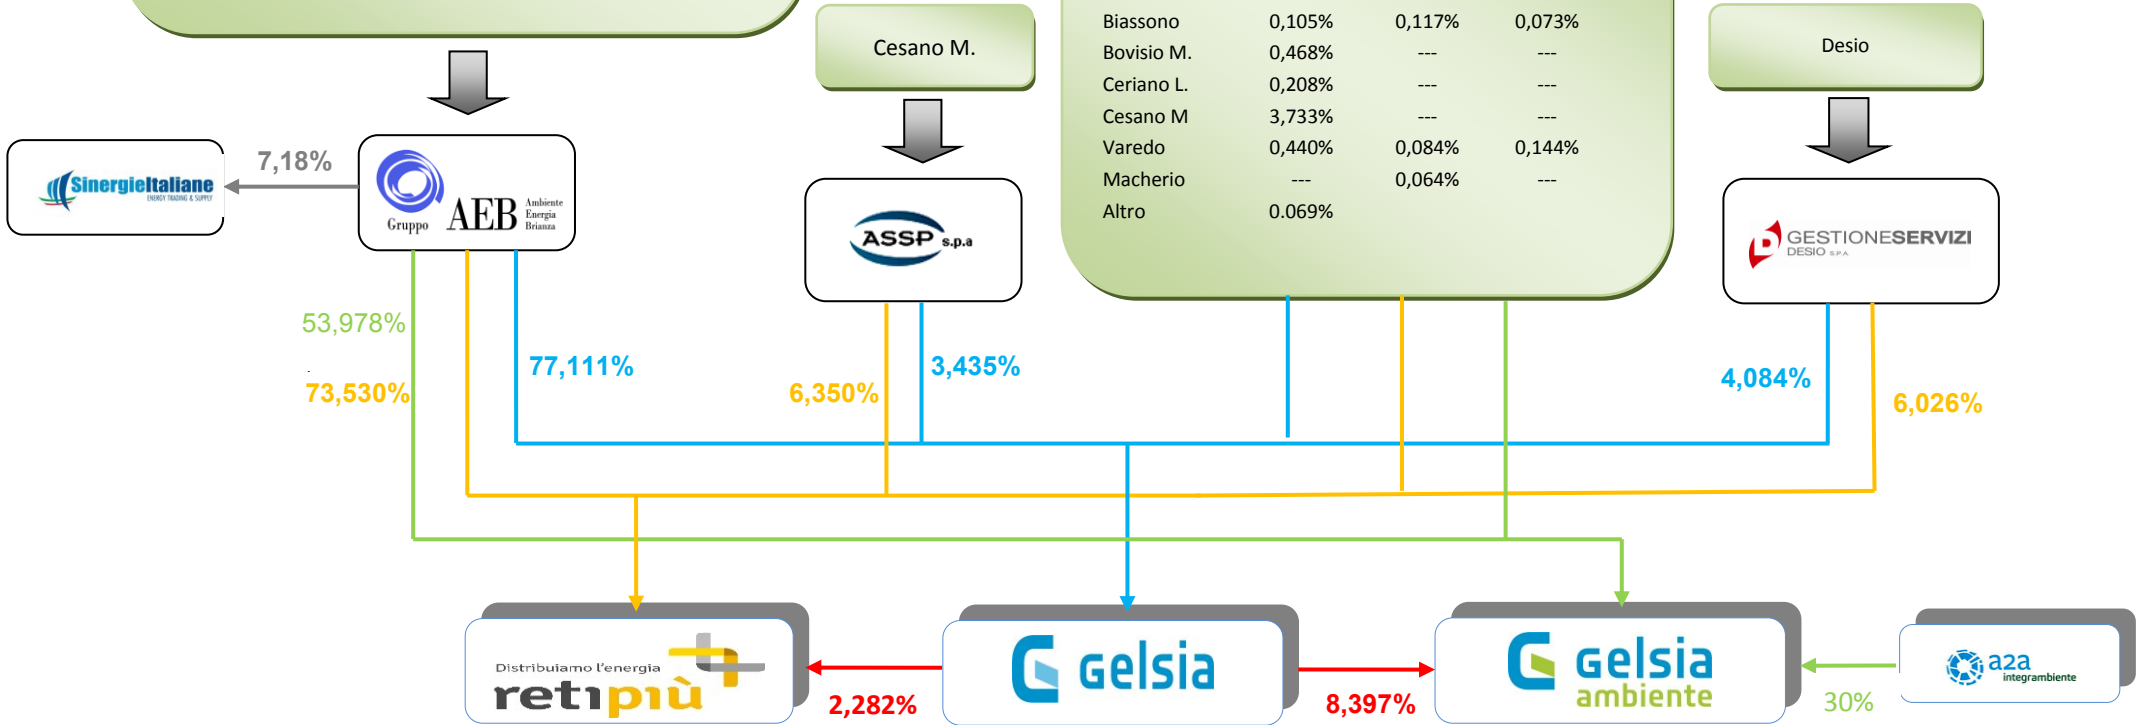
Cesano M.

| Biassono | 0,105% | 0,117% | 0,073% |
|---|---|---|---|
| Bovisio M. | 0,468% | --- | --- |
| Ceriano L. | 0,208% | --- | --- |
| Cesano M | 3,733% | --- | --- |
| Varedo | 0,440% | 0,084% | 0,144% |
| Macherio | --- | 0,064% | --- |
| Altro | 0.069% | | |

Desio

SinergieItaliane ENERGY TRADING & SUPPLY

7,18%

Gruppo AEB Ambiente Energia Brianza

ASSP s.p.a

GESTIONESERVIZI DESIO S.P.A

53,978%

73,530%

77,111%

6,350%

3,435%

4,084%

6,026%

Distribuiamo l'energia retipiù

2,282%

Gelsia

8,397%

Gelsia ambiente

30%

a2a integrambiente